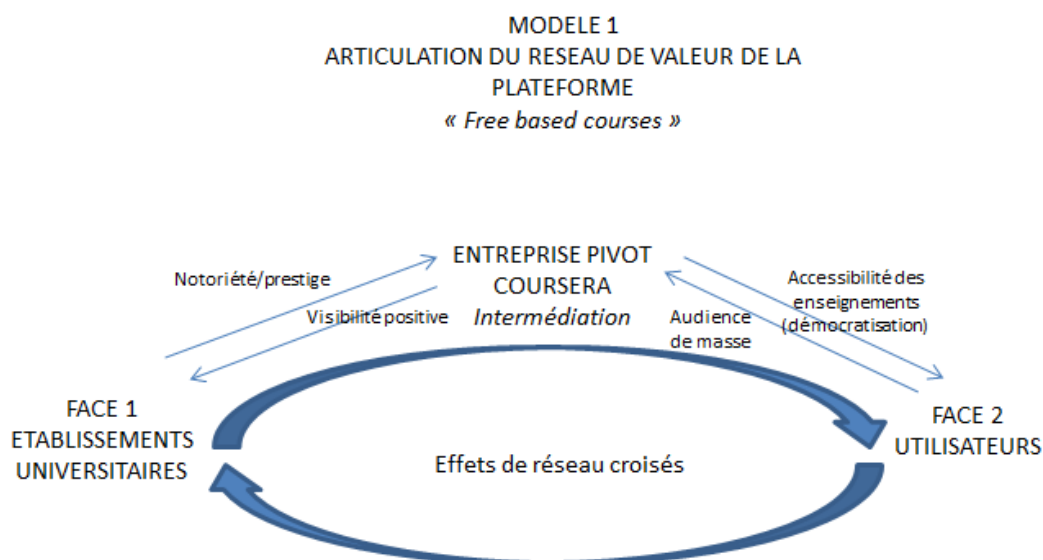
MODELE 1
ARTICULATION DU RESEAU DE VALEUR DE LA PLATEFORME
« Free based courses »

ENTREPRISE PIVOT
COURSERA
Intermédiation

Notoriété/prestige

Visibilité positive

Audience de masse

Accessibilité des enseignements (démocratisation)

FACE 1
ETABLISSEMENTS UNIVERSITAIRES

FACE 2
UTILISATEURS

Effets de réseau croisés